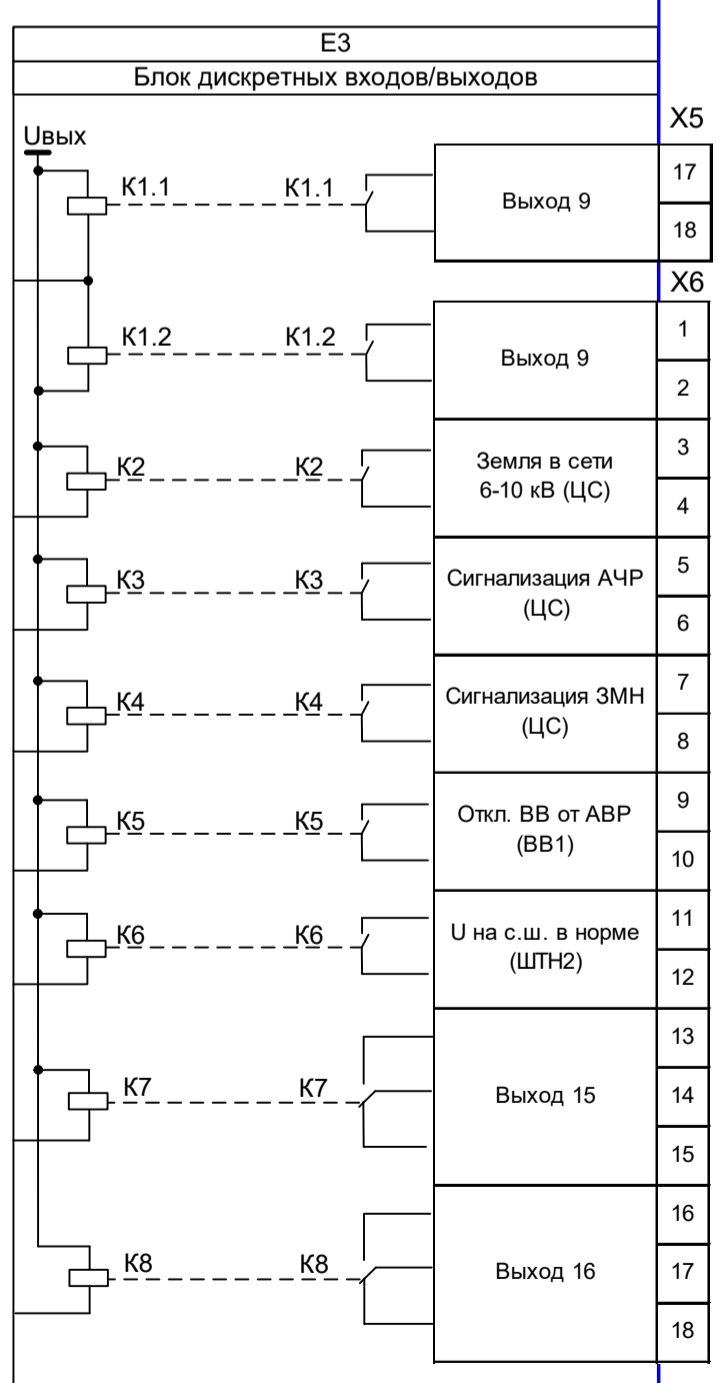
Е3

Блок дискретных входов/выходов

Uвых

X5

К1.1 К1.1 Выход 9 17 18

X6

К1.2 К1.2 Выход 9 1 2

К2 К2 Земля в сети 6-10 кВ (ЦС) 3 4

К3 К3 Сигнализация АЧР (ЦС) 5 6

К4 К4 Сигнализация ЗМН (ЦС) 7 8

К5 К5 Откл. ВВ от АВР (ВВ1) 9 10

К6 К6 U на с.ш. в норме (ШТН2) 11 12

К7 К7 Выход 15 13 14 15

К8 К8 Выход 16 16 17 18